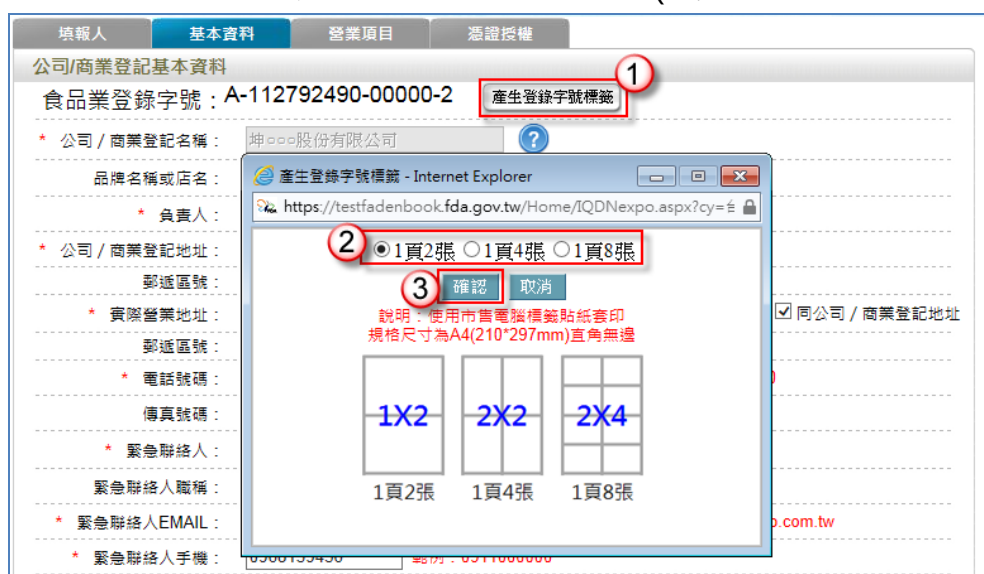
填報人 基本資料 營業項目 憑證授權

公司/商業登記基本資料

食品業登錄字號：A-112792490-00000-2 產生登錄字號標籤 1

* 公司 / 商業登記名稱： 坤○○○股份有限公司

品牌名稱或店名：

* 負責人：

* 公司 / 商業登記地址：

郵遞區號：

* 實際營業地址：

郵遞區號：

* 電話號碼：

傳真號碼：

* 緊急聯絡人：

緊急聯絡人職稱：

* 緊急聯絡人EMAIL：

* 緊急聯絡人手機： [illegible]

☑ 同公司 / 商業登記地址

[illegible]o.com.tw

範例：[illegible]

產生登錄字號標籤 - Internet Explorer

https://testfadenbook.fda.gov.tw/Home/IQDNexpo.aspx?cy=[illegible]

2 ◉1頁2張 ○1頁4張 ○1頁8張

3 確認 取消

說明：使用市售電腦標籤貼紙套印
規格尺寸為A4(210*297mm)直角無邊

1X2 2X2 2X4

1頁2張 1頁4張 1頁8張